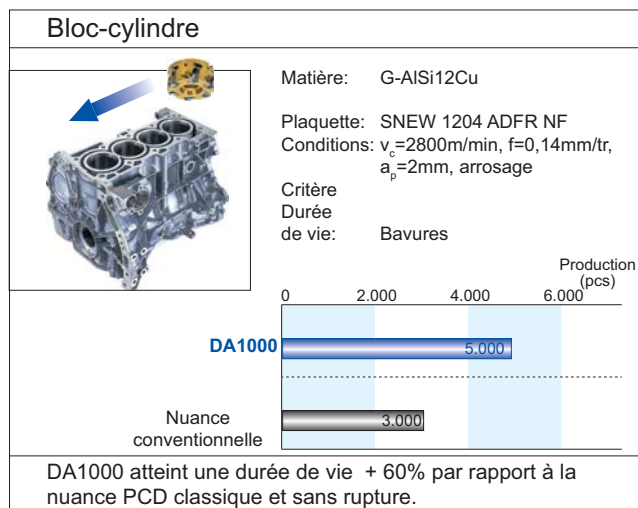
Bloc-cylindre

Matière: G-AlSi12Cu

Plaquette: SNEW 1204 ADFR NF
Conditions: $v_c$=2800m/min, f=0,14mm/tr, $a_p$=2mm, arrosage
Critère Durée de vie: Bavures

Production (pcs)
0 2.000 4.000 6.000

DA1000 5.000

Nuance conventionnelle 3.000

DA1000 atteint une durée de vie + 60% par rapport à la nuance PCD classique et sans rupture.